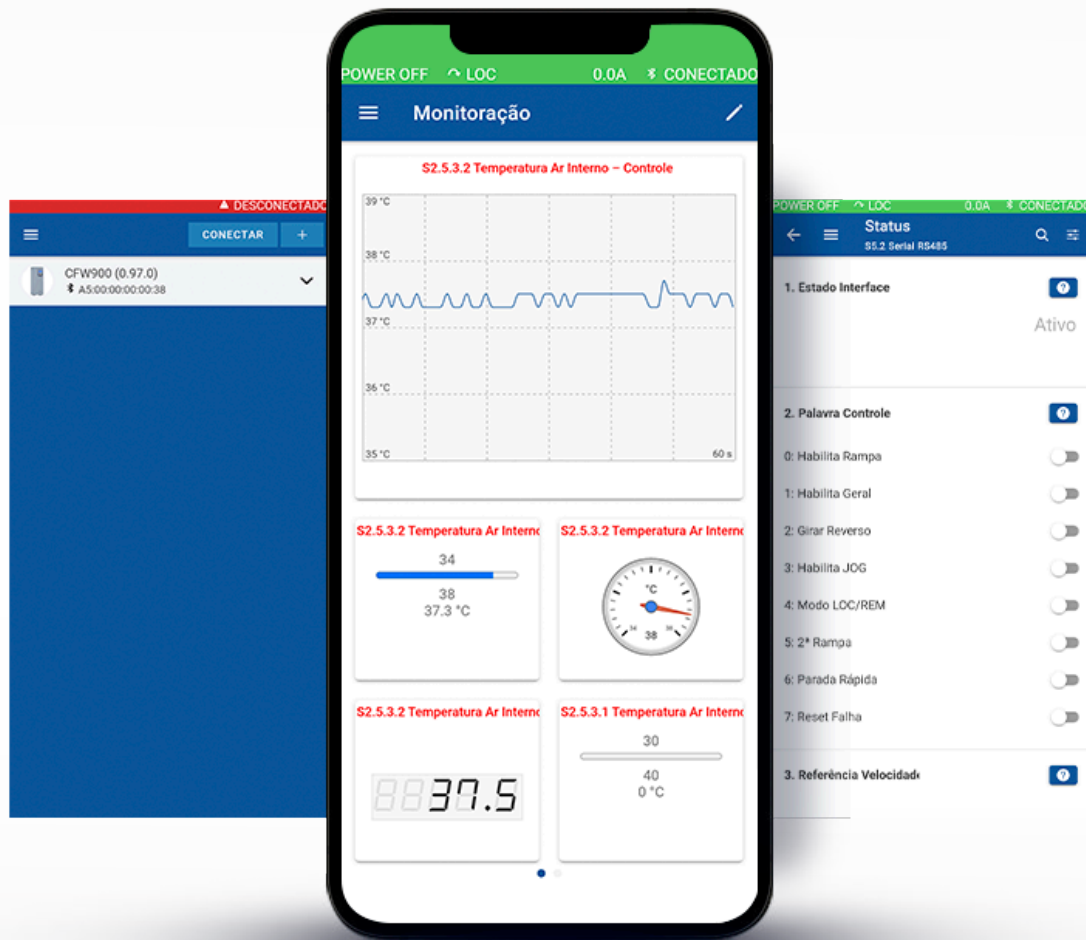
DESCONECTADO

CONECTAR +

CFW900 (0.97.0)
A5:00:00:00:00:38

POWER OFF LOC 0.0A CONECTADO

Monitoração

S2.5.3.2 Temperatura Ar Interno – Controle

39 °C
38 °C
37 °C
36 °C
35 °C
60 s

S2.5.3.2 Temperatura Ar Interno
34
38
37.3 °C

S2.5.3.2 Temperatura Ar Interno
°C
38

S2.5.3.2 Temperatura Ar Interno
37.5

S2.5.3.1 Temperatura Ar Interno
30
40
0 °C

POWER OFF LOC 0.0A CONECTADO

Status
S5.2 Serial RS485

1. Estado Interface
Ativo

2. Palavra Controle
0: Habilita Rampa
1: Habilita Geral
2: Girar Reverso
3: Habilita JOG
4: Modo LOC/REM
5: 2ª Rampa
6: Parada Rápida
7: Reset Falha

3. Referência Velocidade